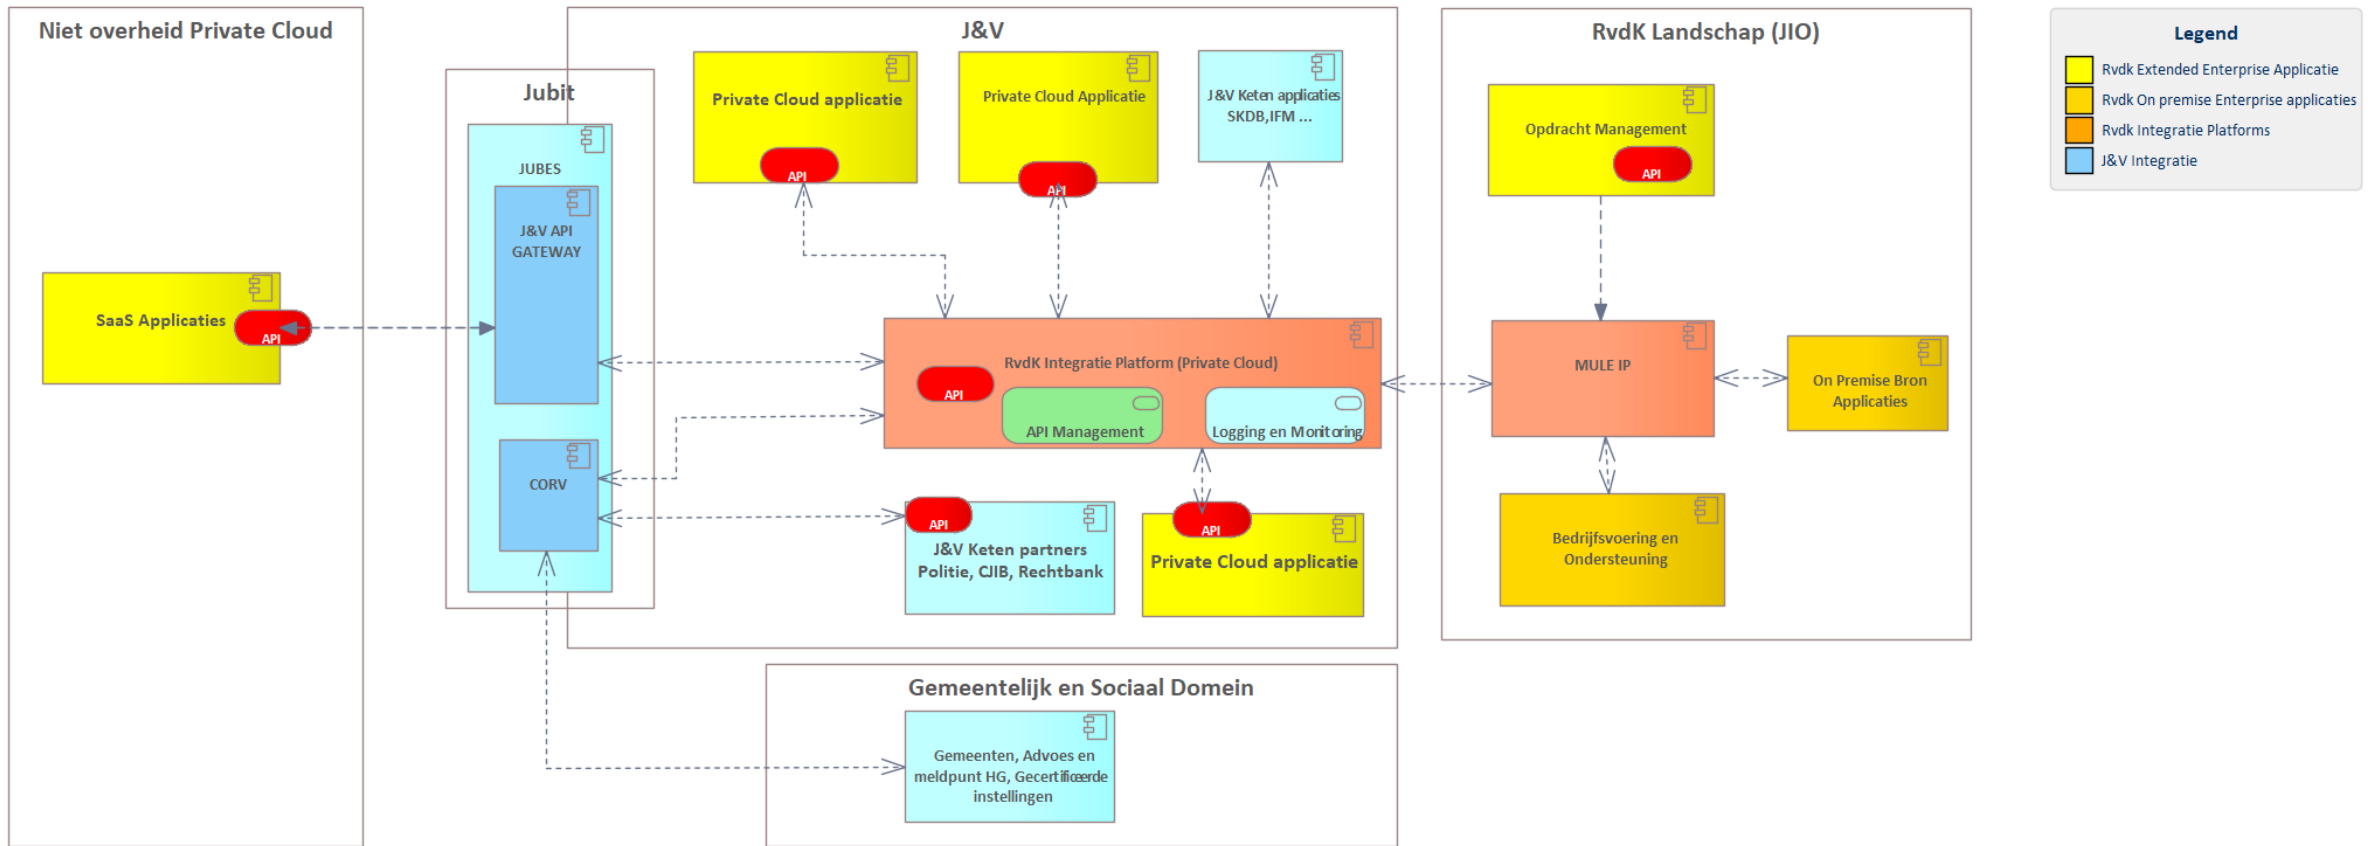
Niet overheid Private Cloud

SaaS Applicaties
API

Jubit

JUBES

J&V API GATEWAY

CORV

J&V

Private Cloud applicatie
API

Private Cloud Applicatie
API

J&V Keten applicaties SKDB,IFM ...

RvdK Integratie Platform (Private Cloud)
API
API Management
Logging en Monitoring

API
J&V Keten partners Politie, CJIB, Rechtbank

API
Private Cloud applicatie

RvdK Landschap (JIO)

Opdracht Management
API

MULE IP

On Premise Bron Applicaties

Bedrijfsvoering en Ondersteuning

Gemeentelijk en Sociaal Domein

Gemeenten, Advoes en meldpunt HG, Gecertificeerde instellingen

Legend
Rvdk Extended Enterprise Applicatie
Rvdk On premise Enterprise applicaties
Rvdk Integratie Platforms
J&V Integratie